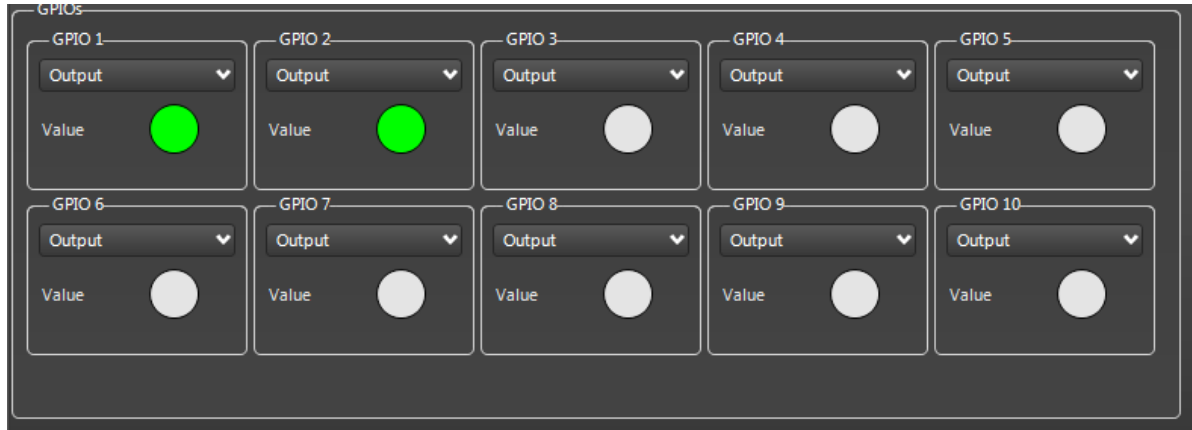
GPIOs

GPIO 1
Output
Value

GPIO 2
Output
Value

GPIO 3
Output
Value

GPIO 4
Output
Value

GPIO 5
Output
Value

GPIO 6
Output
Value

GPIO 7
Output
Value

GPIO 8
Output
Value

GPIO 9
Output
Value

GPIO 10
Output
Value